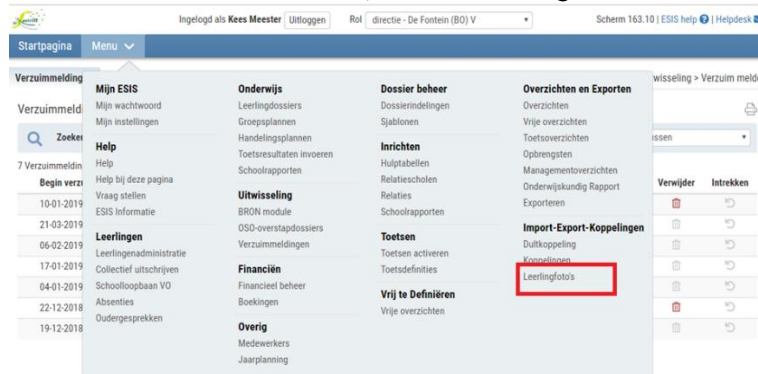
Ingelogd als Kees Meester Uitloggen Rol directie - De Fontein (BO) V

Scherm 163.10 | ESIS help | Helpdesk

Startpagina Menu

Verzuimmelding

Verzuimmeld

Zoeke

7 Verzuimmeldin

Begin verz

10-01-2019
21-03-2019
06-02-2019
17-01-2019
04-01-2019
22-12-2018
19-12-2018

Mijn ESIS
Mijn wachtwoord
Mijn instellingen

Help
Help
Help bij deze pagina
Vraag stellen
ESIS Informatie

Leerlingen
Leerlingadministratie
Collectief uitschrijven
Schoolloopbaan VO
Absenties
Oudergesprekken

Onderwijs
Leerlingdossiers
Groepsplannen
Handelingsplannen
Toetsresultaten invoeren
Schoolrapporten

Uitwisseling
BRON module
OSO-overstapdossiers
Verzuimmeldingen

Financiën
Financieel beheer
Boekingen

Overig
Medewerkers
Jaarplanning

Dossier beheer
Dossierindelingen
Sjablonen

Inrichten
Hulptabellen
Relatiescholen
Relaties
Schoolrapporten

Toetsen
Toetsen activeren
Toetsdefinities

Vrij te Definiëren
Vrije overzichten

Overzichten en Exporten
Overzichten
Vrije overzichten
Toetsoverzichten
Opbrengsten
Managementoverzichten
Onderwijskundig Rapport
Exporteren

Import-Export-Koppelingen
Dultkoppeling
Koppelingen
Leerlingfoto's

wisseling > Verzuim meld

ssen

Verwijder Intrekken